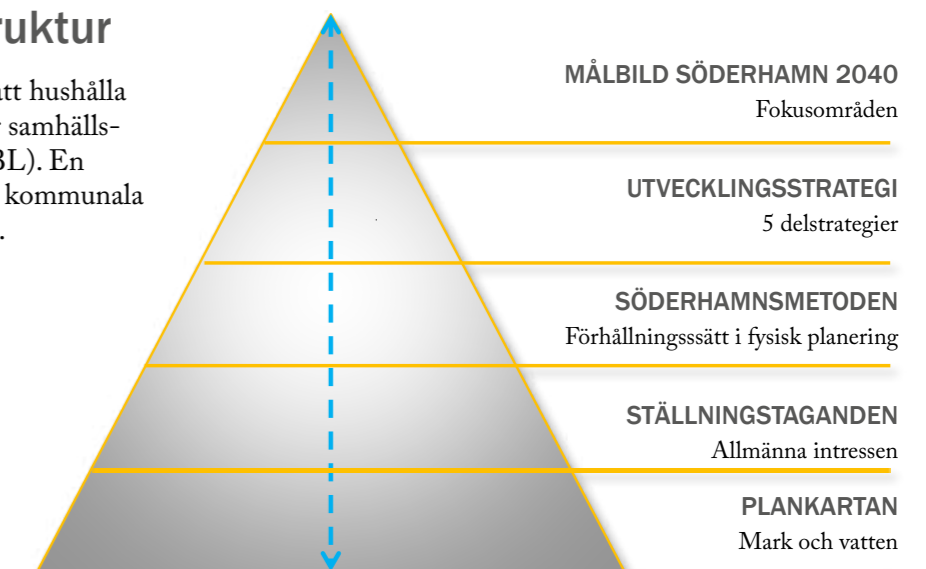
ruktur

att hushålla
r samhälls-
BL). En
kommunala
.

MÅLBILD SÖDERHAMN 2040
Fokusområden

UTVECKLINGSSTRATEGI
5 delstrategier

SÖDERHAMNSMETODEN
Förhållningsssätt i fysisk planering

STÄLLNINGSTAGANDEN
Allmänna intressen

PLANKARTAN
Mark och vatten